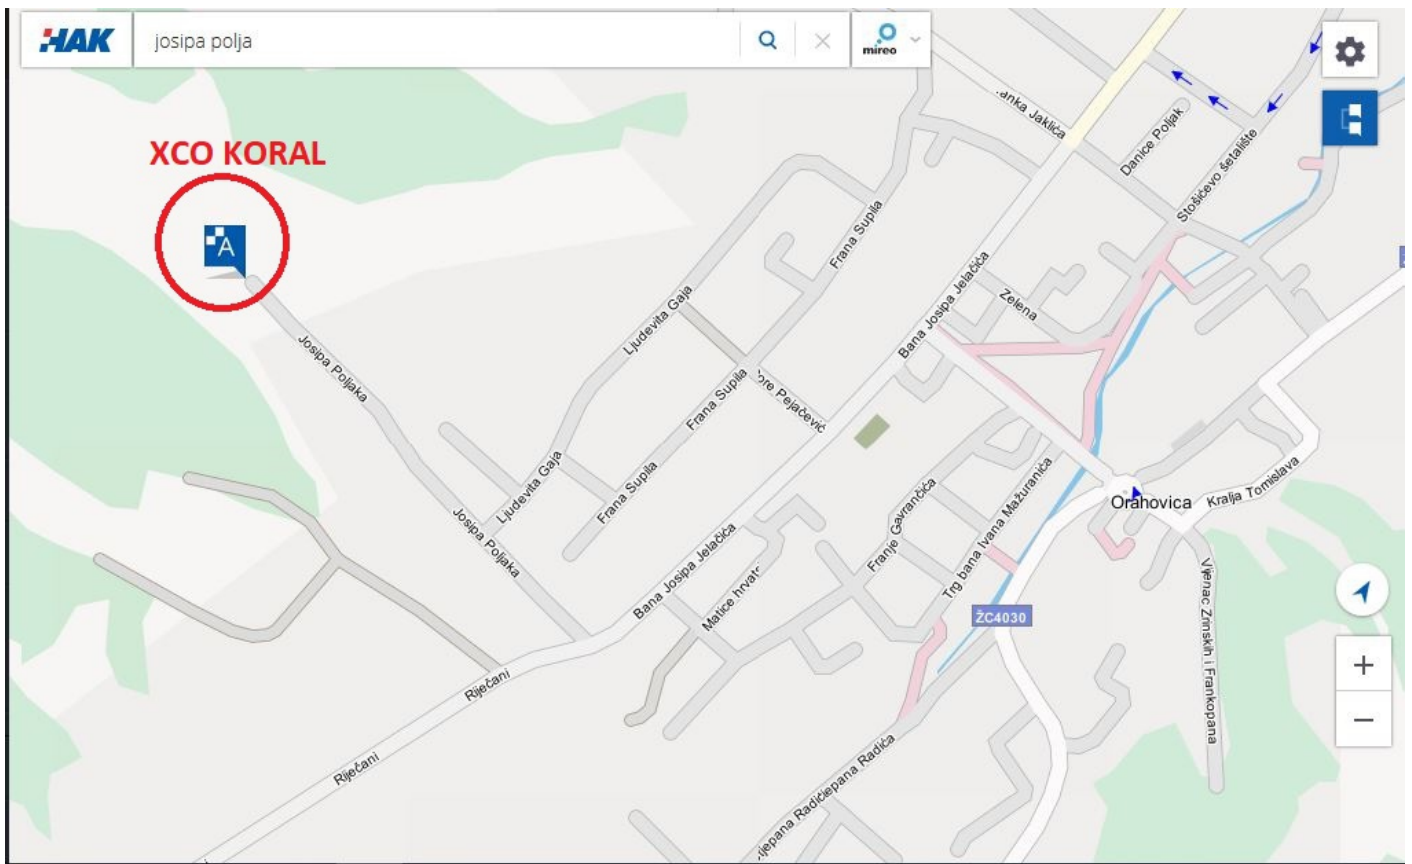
HAK josipa polja

mireo

XCO KORAL

A

anka Jaklića

Danice Poljak

Stošićevo šetalište

Frana Supila

Ljudevita Gaja

Bana Josipa Jelačića

Zelena

Josipa Poljaka

Frana Supila

ore Pejačević

Ljudevita Gaja

Frana Supila

Orahovica

Kralja Tomislava

Josipa Poljaka

Bana Josipa Jelačića

Franje Gavrančića

Trg bana Ivana Mažuranića

Matice hrvats

Vijenac Zrinskih i Frankopana

ŽC4030

Riječani

Riječani

jepana Radićiepana Radića

+

−